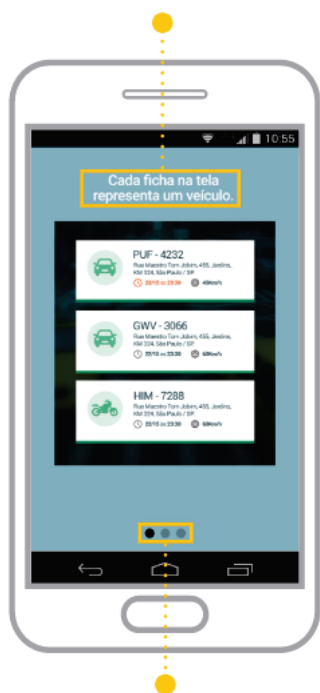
10:55

Cada ficha na tela representa um veículo.

PUF - 4232

Rua Maestro Tom Jobim, 455, Jardins, KM 324, São Paulo / SP

23/10 às 23:30

45Km/h

GWV - 3066

Rua Maestro Tom Jobim, 455, Jardins, KM 324, São Paulo / SP

23/10 às 23:30

50Km/h

HIM - 7288

Rua Maestro Tom Jobim, 455, Jardins, KM 324, São Paulo / SP

23/10 às 23:30

50Km/h